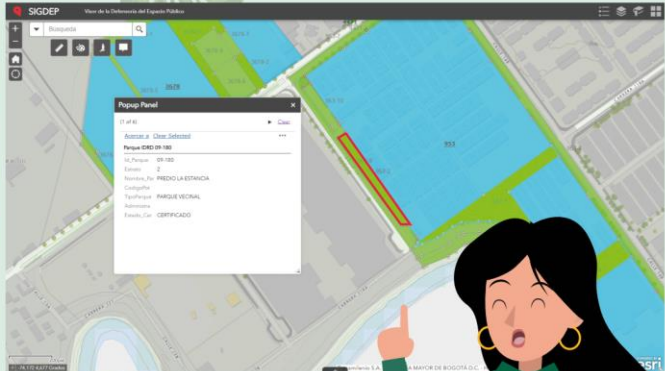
SIGDEP
Visor de la Defensoría del Espacio Público

Busqueda

Popup Panel
(1 of 4)
Clear
Acercar a
Clear Selected
Parque IDRD 09-180
Id_Parque 09-180
Estrato 2
Nombre_Par PREDIO LA ESTANCIA
CodigoPot
TipoParque PARQUE VECINAL
Administra
Estado_Cer CERTIFICADO

933
3678
MAYOR DE BOGOTÁ
esri